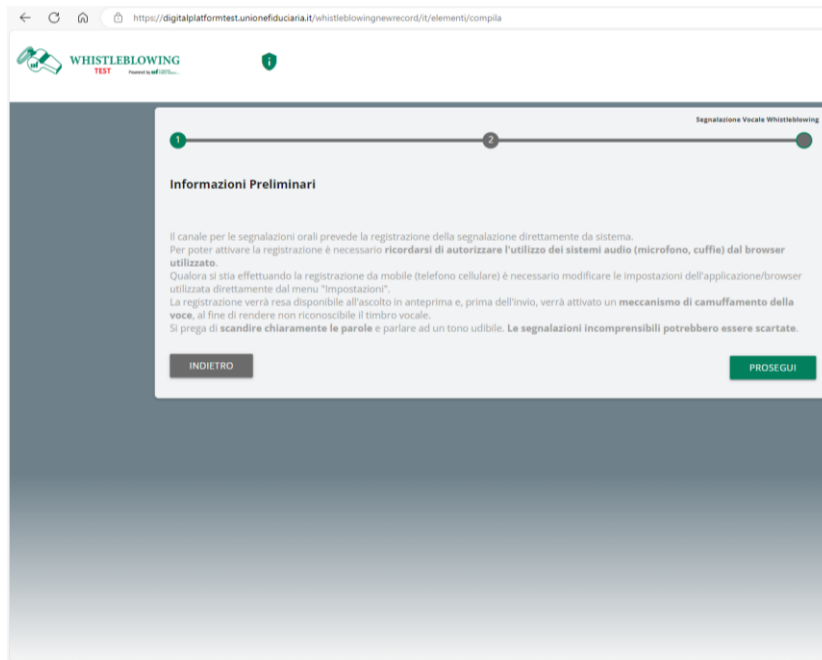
https://digitalplatformtest.unionefiduciaria.it/whistleblowingnewrecord/it/elementi/compila

WHISTLEBLOWING
TEST
Powered by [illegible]

Segnalazione Vocale Whistleblowing

1
2

Informazioni Preliminari

Il canale per le segnalazioni orali prevede la registrazione della segnalazione direttamente da sistema.
Per poter attivare la registrazione è necessario **ricordarsi di autorizzare l'utilizzo dei sistemi audio (microfono, cuffie) dal browser utilizzato**.
Qualora si stia effettuando la registrazione da mobile (telefono cellulare) è necessario modificare le impostazioni dell'applicazione/browser utilizzata direttamente dal menu "Impostazioni".
La registrazione verrà resa disponibile all'ascolto in anteprima e, prima dell'invio, verrà attivato un **meccanismo di camuffamento della voce**, al fine di rendere non riconoscibile il timbro vocale.
Si prega di **scandire chiaramente le parole** e parlare ad un tono udibile. **Le segnalazioni incomprensibili potrebbero essere scartate**.

INDIETRO

PROSEGUI